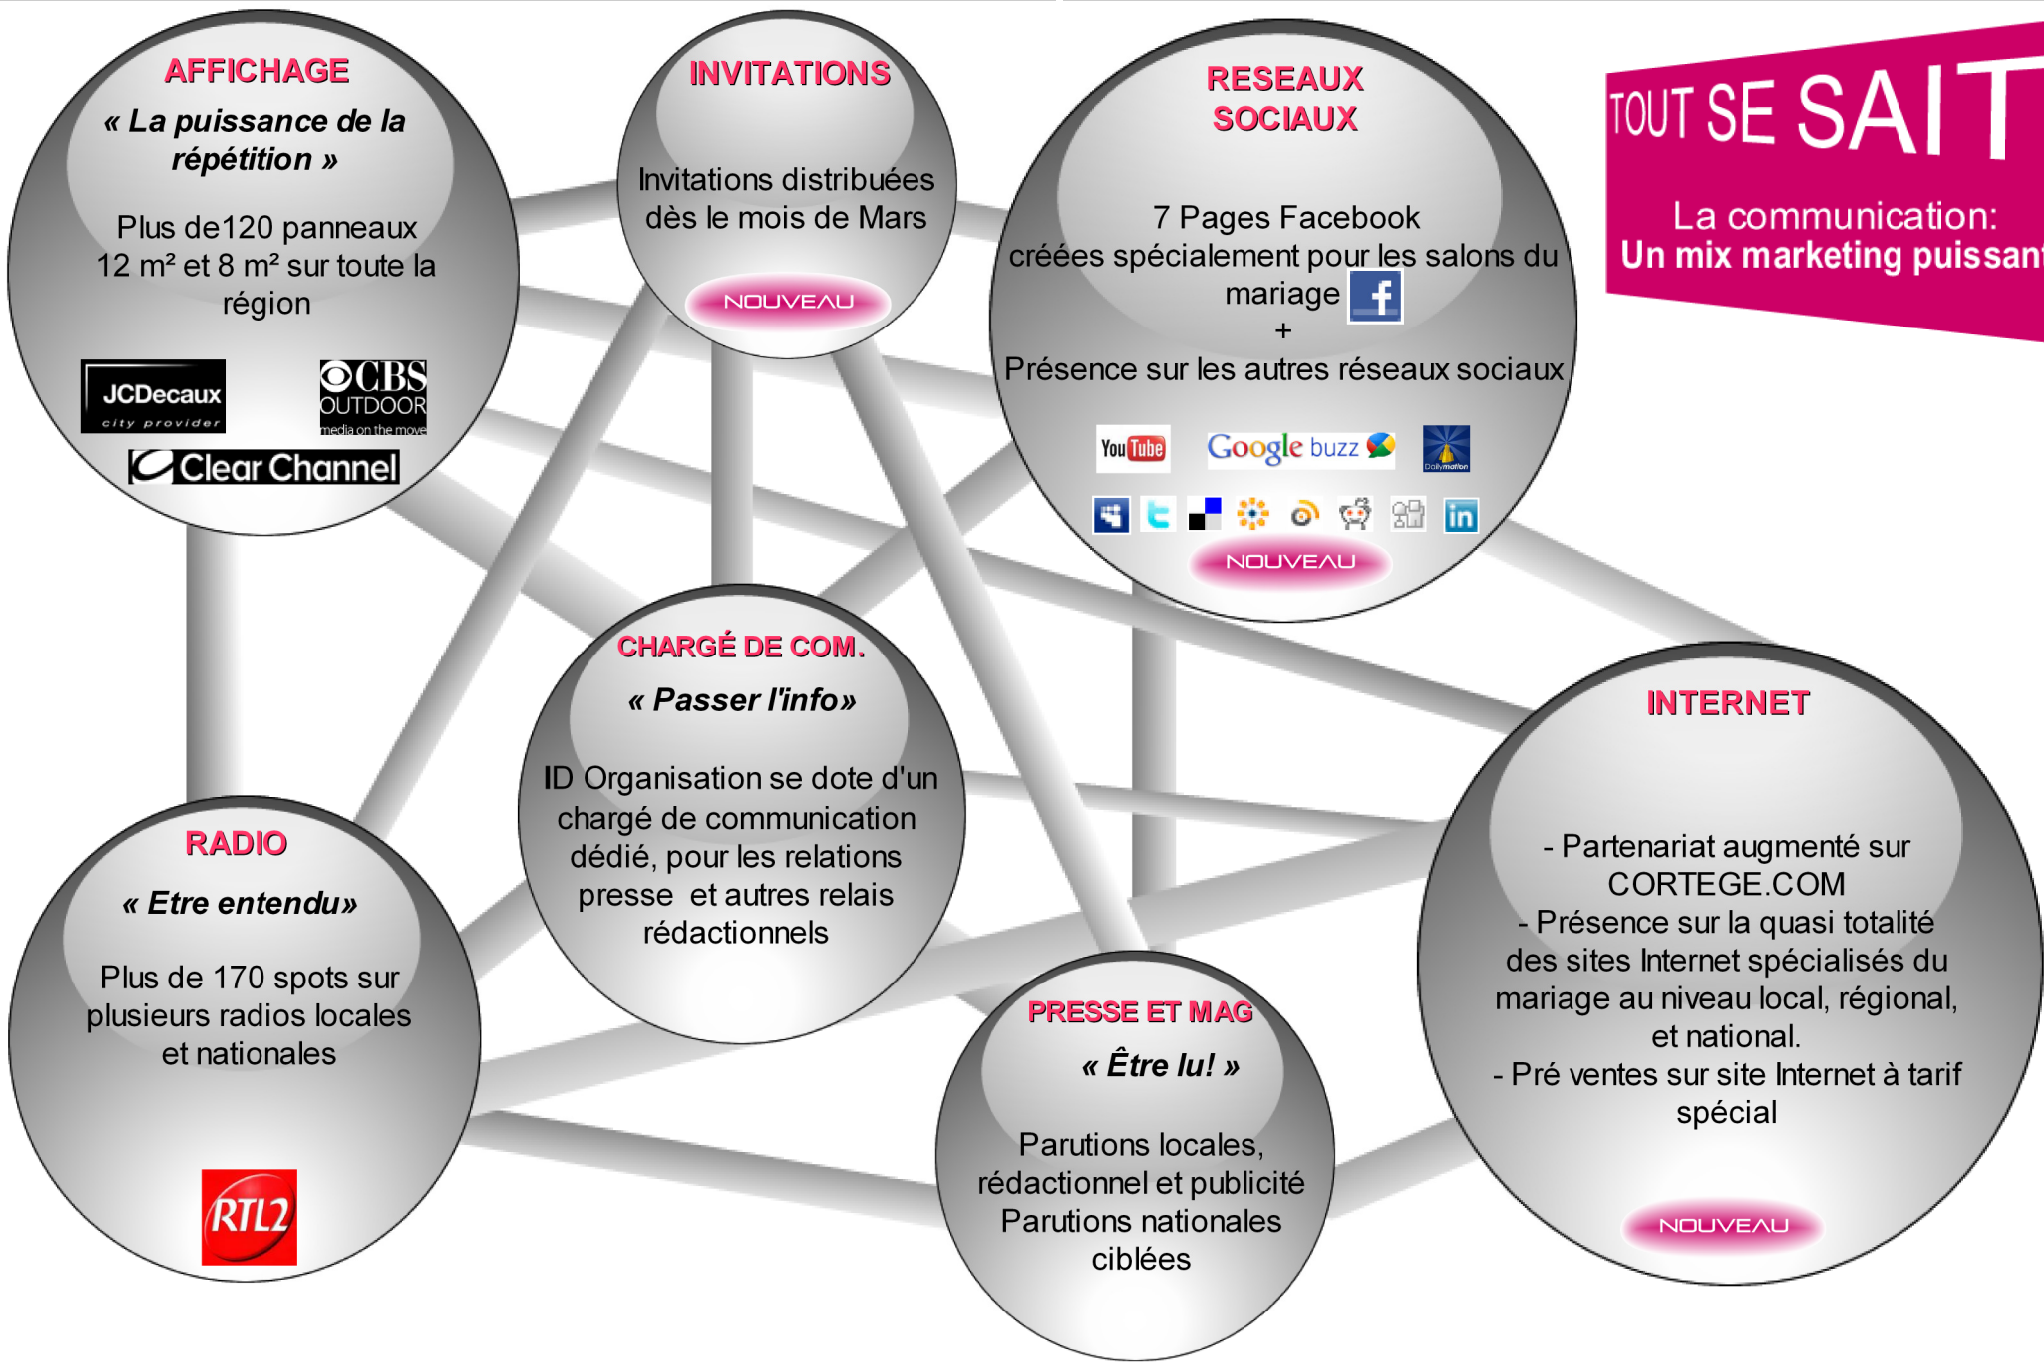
AFFICHAGE

« La puissance de la répétition »

Plus de120 panneaux 12 m² et 8 m² sur toute la région

JCDecaux city provider

CBS OUTDOOR media on the move

Clear Channel

INVITATIONS

Invitations distribuées dès le mois de Mars

NOUVEAU

RESEAUX SOCIAUX

7 Pages Facebook créées spécialement pour les salons du mariage

+

Présence sur les autres réseaux sociaux

YouTube

Google buzz

Dailymotion

in

NOUVEAU

TOUT SE SAIT

La communication:
Un mix marketing puissan

CHARGÉ DE COM.

« Passer l'info»

ID Organisation se dote d'un chargé de communication dédié, pour les relations presse et autres relais rédactionnels

INTERNET

- Partenariat augmenté sur CORTEGE.COM
- Présence sur la quasi totalité des sites Internet spécialisés du mariage au niveau local, régional, et national.
- Pré ventes sur site Internet à tarif spécial

NOUVEAU

RADIO

« Etre entendu»

Plus de 170 spots sur plusieurs radios locales et nationales

RTL2

PRESSE ET MAG

« Être lu! »

Parutions locales, rédactionnel et publicité
Parutions nationales ciblées